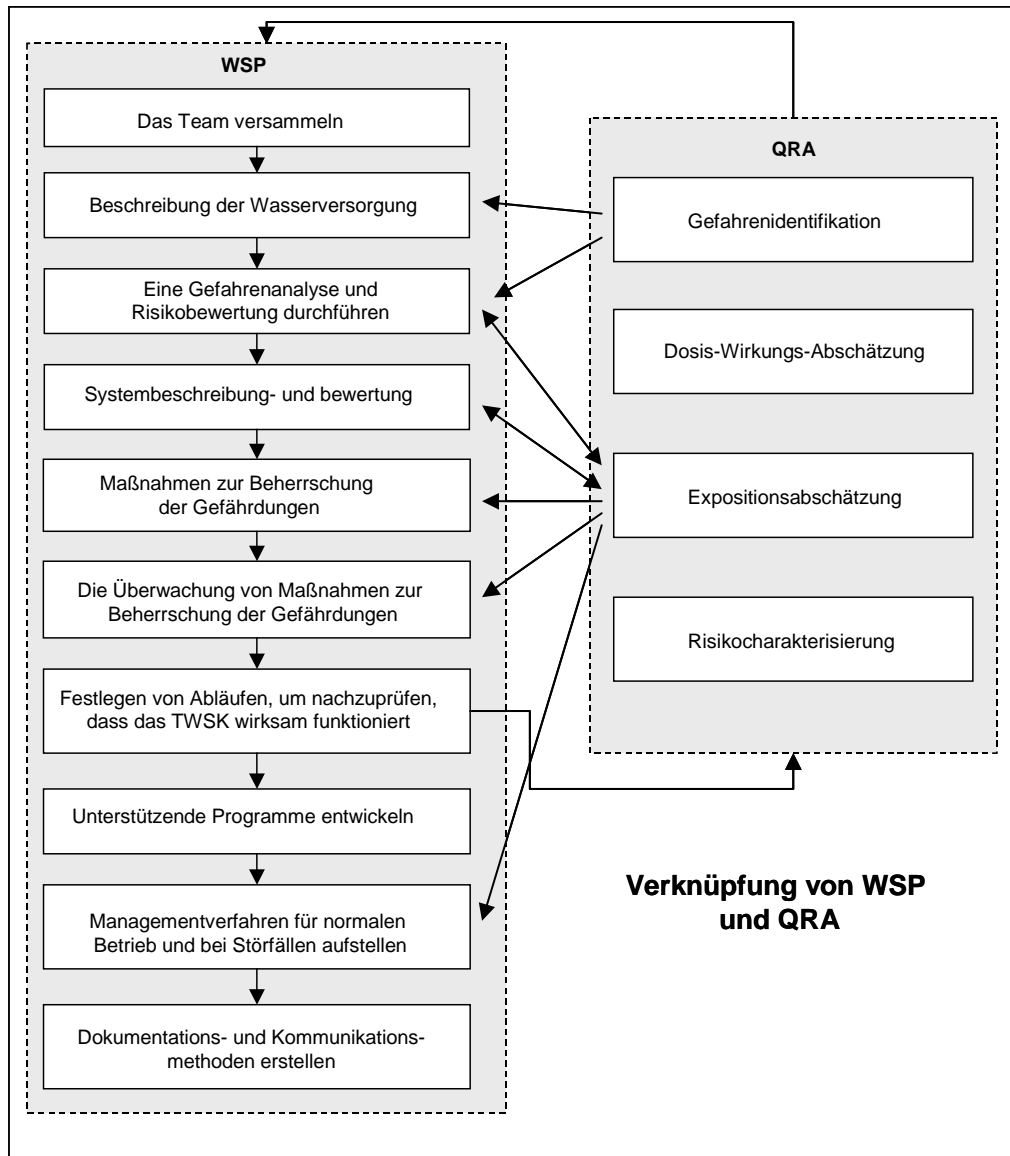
WSP

Das Team versammeln

Beschreibung der Wasserversorgung

Eine Gefahrenanalyse und Risikobewertung durchführen

Systembeschreibung- und bewertung

Maßnahmen zur Beherrschung der Gefährdungen

Die Überwachung von Maßnahmen zur Beherrschung der Gefährdungen

Festlegen von Abläufen, um nachzuprüfen, dass das TWSK wirksam funktioniert

Unterstützende Programme entwickeln

Managementverfahren für normalen Betrieb und bei Störfällen aufstellen

Dokumentations- und Kommunikationsmethoden erstellen

QRA

Gefahrenidentifikation

Dosis-Wirkungs-Abschätzung

Expositionsabschätzung

Risikocharakterisierung

Verknüpfung von WSP und QRA